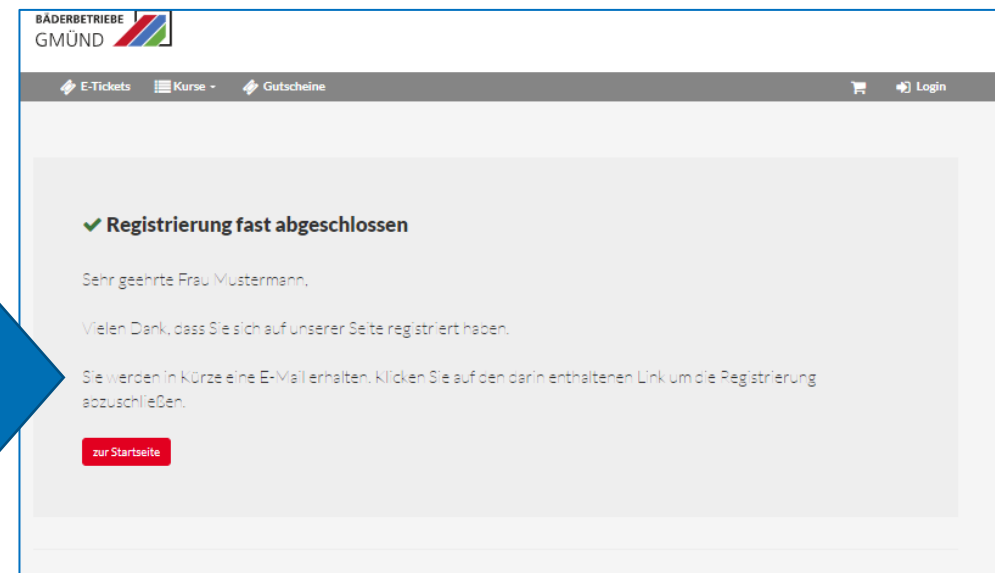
BÄDERBETRIEBE
GMÜND

E-Tickets Kurse Gutscheine Login

Registrierung fast abgeschlossen

Sehr geehrte Frau Mustermann,

Vielen Dank, dass Sie sich auf unserer Seite registriert haben.

Sie werden in kürze eine E-Mail erhalten. klicken Sie auf den darin enthaltenen Link um die Registrierung abzuschließen.

zur Startseite